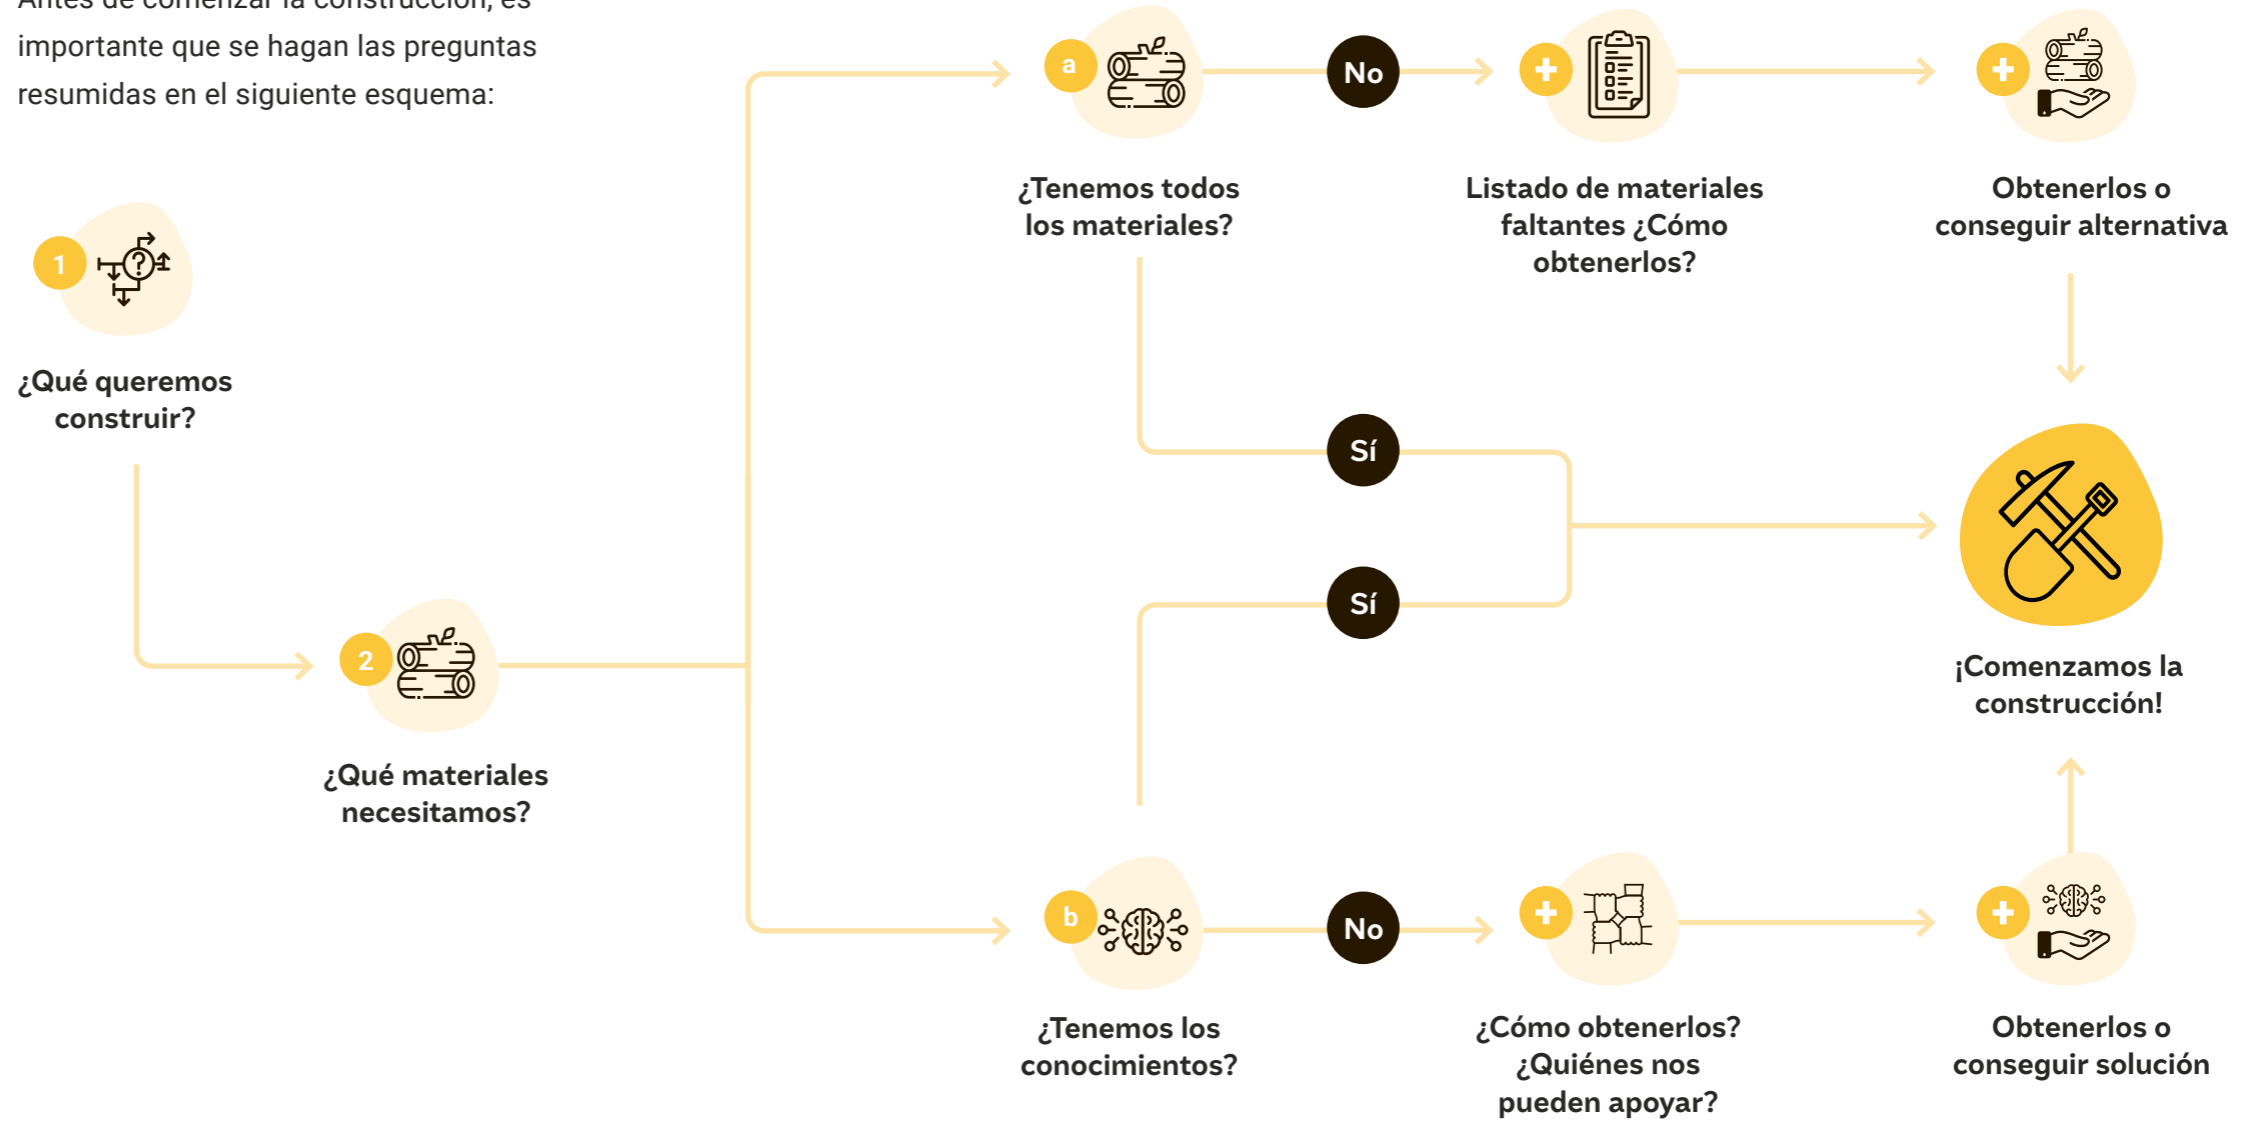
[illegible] importante que se hagan las preguntas resumidas en el siguiente esquema:

1

¿Qué queremos construir?

2

¿Qué materiales necesitamos?

a

¿Tenemos todos los materiales?

No

Listado de materiales faltantes ¿Cómo obtenerlos?

Obtenerlos o conseguir alternativa

Sí

Sí

¡Comenzamos la construcción!

b

¿Tenemos los conocimientos?

No

¿Cómo obtenerlos? ¿Quiénes nos pueden apoyar?

Obtenerlos o conseguir solución